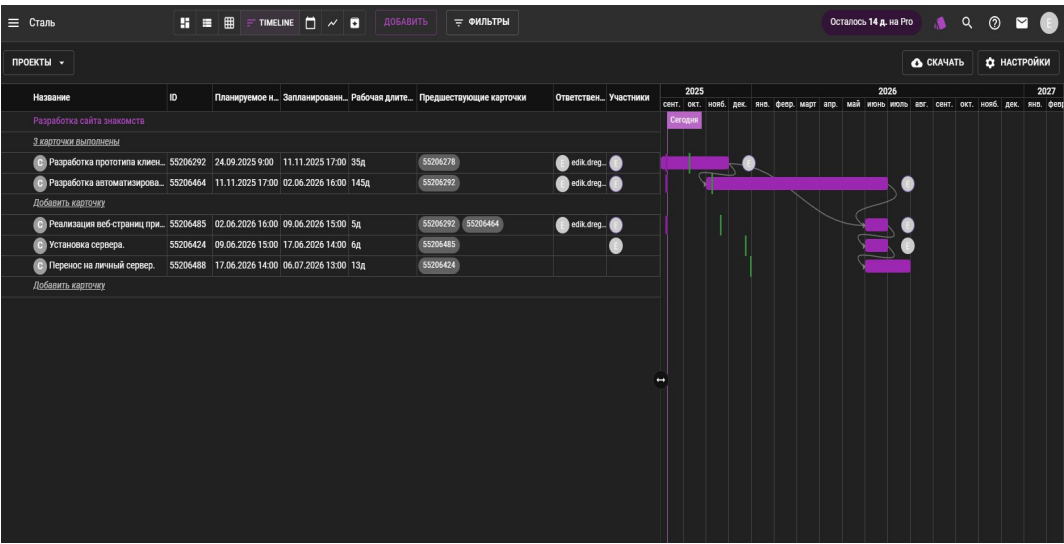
Сталь

TIMELINE

ДОБАВИТЬ

ФИЛЬТРЫ

Осталось 14 д. на Pro

E

ПРОЕКТЫ

СКАЧАТЬ

НАСТРОЙКИ

| Название | ID | Планируемое н... | Запланированн... | Рабочая длите... | Предшествующие карточки | Ответствен... | Участники |
|---|---|---|---|---|---|---|---|
| Разработка сайта знакомств | | | | | | | |
| 3 карточки выполнены | | | | | | | |
| С Разработка прототипа клиен... | 55206292 | 24.09.2025 9:00 | 11.11.2025 17:00 | 35д | 55206278 | edik.dreg... | |
| С Разработка автоматизирова... | 55206464 | 11.11.2025 17:00 | 02.06.2026 16:00 | 145д | 55206292 | edik.dreg... | |
| Добавить карточку | | | | | | | |
| С Реализация веб-страниц при... | 55206485 | 02.06.2026 16:00 | 09.06.2026 15:00 | 5д | 55206292 55206464 | edik.dreg... | |
| С Установка сервера. | 55206424 | 09.06.2026 15:00 | 17.06.2026 14:00 | 6д | 55206485 | | E |
| С Перенос на личный сервер. | 55206488 | 17.06.2026 14:00 | 06.07.2026 13:00 | 13д | 55206424 | | |
| Добавить карточку | | | | | | | |

2025 2026 2027

сент. окт. нояб. дек. янв. февр. март апр. май июнь июль авг. сент. окт. нояб. дек. янв. февр

Сегодня